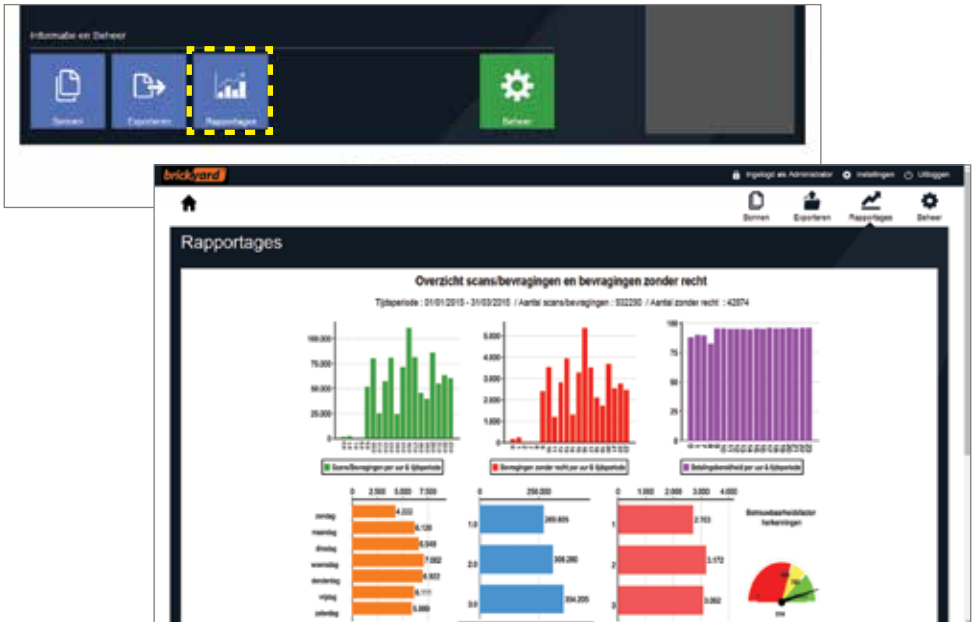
Informatie en Beheer

Bonnen

Exporteren

Rapportages

Beheer

brickyard

Ingelogd als Administrator Instellingen Uitloggen

Bonnen Exporteren Rapportages Beheer

Rapportages

Overzicht scans/bevragingen en bevragingen zonder recht

Tijdsperiode : 01/01/2015 - 31/03/2015 / Aantal scans/bevragingen : 532290 / Aantal zonder recht : 42874

100.000
75.000
50.000
25.000
0

5.000
4.000
3.000
2.000
1.000
0

100
80
60
40
20
0

Scans/Bevragingen per uur & tijdsperiode

Bevragingen zonder recht per uur & tijdsperiode

Betalingsbereidheid per uur & tijdsperiode

0 2.500 5.000 7.500

zondag 4.203
maandag 6.130
dinsdag 6.849
woensdag 7.082
donderdag 6.922
vrijdag 6.111
zaterdag 5.880

0 250.000

1.0 289.805
2.0 308.280
3.0 304.205

0 1.000 2.000 3.000 4.000

1 2.703
2 3.172
3 3.062

Betrouwbaarheidsfactor herkenningen